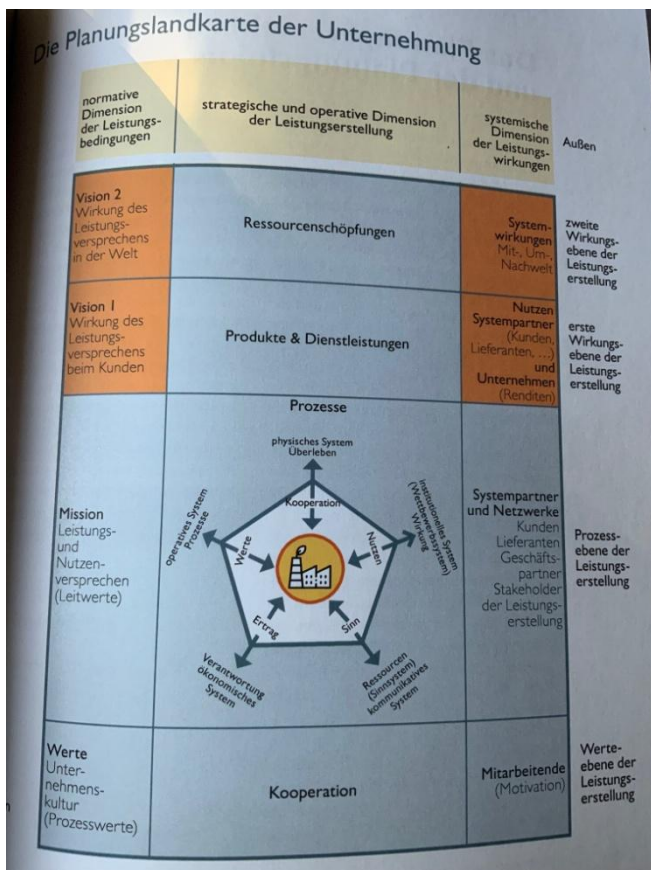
Die Planungslandkarte der Unternehmung

| normative Dimension der Leistungsbedingungen | strategische und operative Dimension der Leistungserstellung | systemische Dimension der Leistungswirkungen | Außen |
|---|---|---|---|
| Vision 2 Wirkung des Leistungsversprechens in der Welt | Ressourcenschöpfungen | Systemwirkungen Mit-, Um-, Nachwelt | zweite Wirkungsebene der Leistungserstellung |
| Vision 1 Wirkung des Leistungsversprechens beim Kunden | Produkte & Dienstleistungen | Nutzen Systempartner (Kunden, Lieferanten, ...) und Unternehmen (Renditen) | erste Wirkungsebene der Leistungserstellung |
| Mission Leistungs- und Nutzenversprechen (Leitwerte) | Prozesse | Systempartner und Netzwerke Kunden Lieferanten Geschäftspartner Stakeholder der Leistungserstellung | Prozessebene der Leistungserstellung |
| Werte Unternehmenskultur (Prozesswerte) | Kooperation | Mitarbeitende (Motivation) | Werteebene der Leistungserstellung |

physisches System Überleben

institutionelles System (Wettbewerbssystem) Wirkung

Ressourcen (Sinnsystem) kommunikatives System

Verantwortung ökonomisches System

operatives System Prozesse

Kooperation

Nutzen

Sinn

Ertrag

Werte